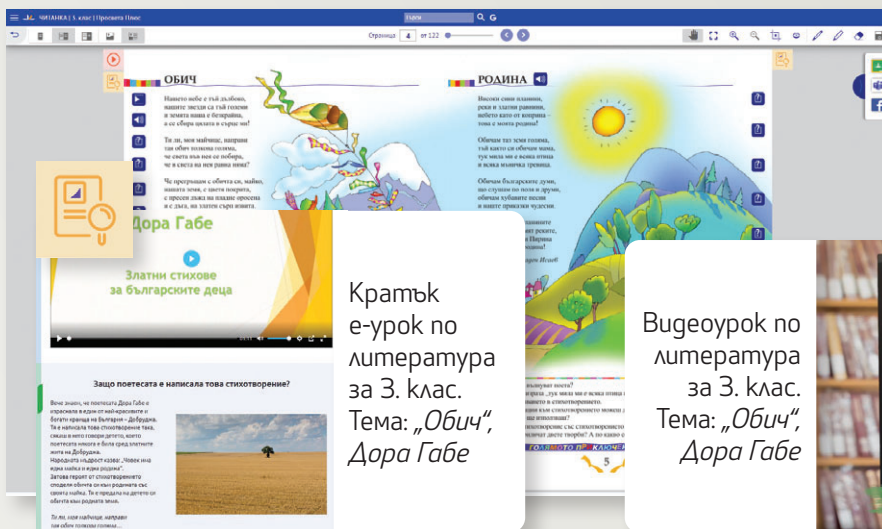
ЧИТАНКА | 3. клас | Просвета Плюс

Страница 4 от 122

ОБИЧ

Нашето небе е тъй дълбоко,
нашите звезди са тъй големи
в земята наша е безкрайна,
а се сбира цялата в сърце ни!

Ти ли, мила майчице, направи
тая обич толкова голяма,
че светът ни вън не побира,
че в света ни вън няма лама?

Че прегръщам с обичта си, майко,
нашата земя, с цвета покрита,
с бреговете смът на планини огрени
и с дъга, ни злато сърп извита.

РОДИНА

Високи сини планини,
реки и златни равнини,
небето като от коприна –
това е моята родина!

Обичам тая земя голяма,
тъй както си обичам мама,
тук мила ми е всяка птица
и всяка мъничка границa.

Обичам българските думи,
що слушам по поля и друми,
обичам хубавите песни
и всяка приказка чудесна.

Дора Габе

Златни стихове за българските деца

Защо поетесата е написала това стихотворение?

Кратък е-урок по литература за 3. клас. Тема: „Обич", Дора Габе

Видеоурок по литература за 3. клас. Тема: „Обич", Дора Габе

5